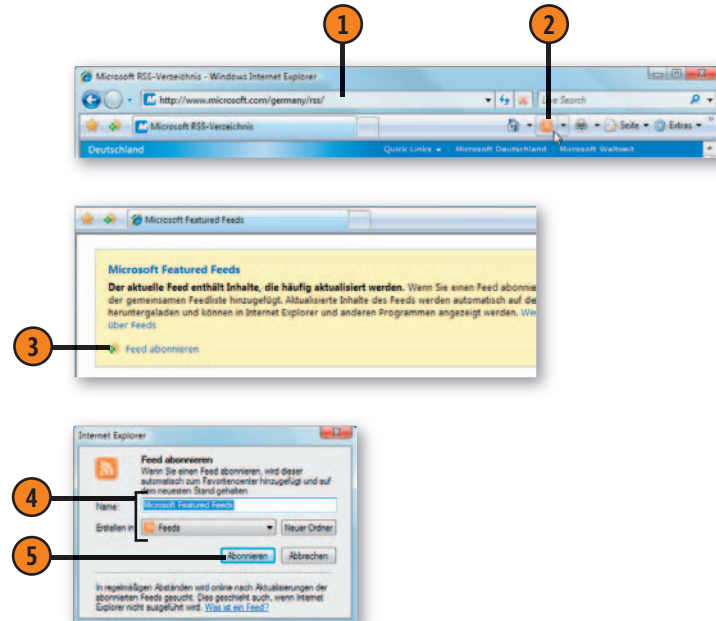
1

2

Microsoft RSS-Verzeichnis - Windows Internet Explorer

http://www.microsoft.com/germany/rss/

Live Search

Microsoft RSS-Verzeichnis

Seite ▾ Extras ▾

Deutschland

Quick Links ▾ | Microsoft Deutschland | Microsoft Weltweit

Microsoft Featured Feeds

Microsoft Featured Feeds

**Der aktuelle Feed enthält Inhalte, die häufig aktualisiert werden.** Wenn Sie einen Feed abonni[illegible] der gemeinsamen Feedliste hinzugefügt. Aktualisierte Inhalte des Feeds werden automatisch auf de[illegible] heruntergeladen und können in Internet Explorer und anderen Programmen angezeigt werden. We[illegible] über Feeds

3

Feed abonnieren

Internet Explorer

Feed abonnieren

Wenn Sie einen Feed abonnieren, wird dieser automatisch zum Favoritencenter hinzugefügt und auf dem neuesten Stand gehalten

4

Name: Microsoft Featured Feeds

Erstellen in: Feeds

Neuer Ordner

5

Abonnieren

Abbrechen

In regelmäßigen Abständen wird online nach Aktualisierungen der abonnierten Feeds gesucht. Dies geschieht auch, wenn Internet Explorer nicht ausgeführt wird. Was ist ein Feed?